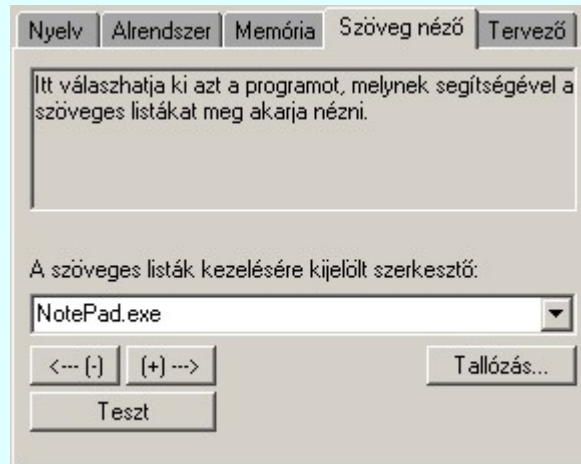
Nyelv | Alrendszer | Memória | Szöveg néző | Tervező

Itt válaszhatja ki azt a programot, melynek segítségével a szöveges listákat meg akarja nézni.

A szöveges listák kezelésére kijelölt szerkesztő:

NotePad.exe

<--- (-)

(+) --->

Tallózás...

Teszt